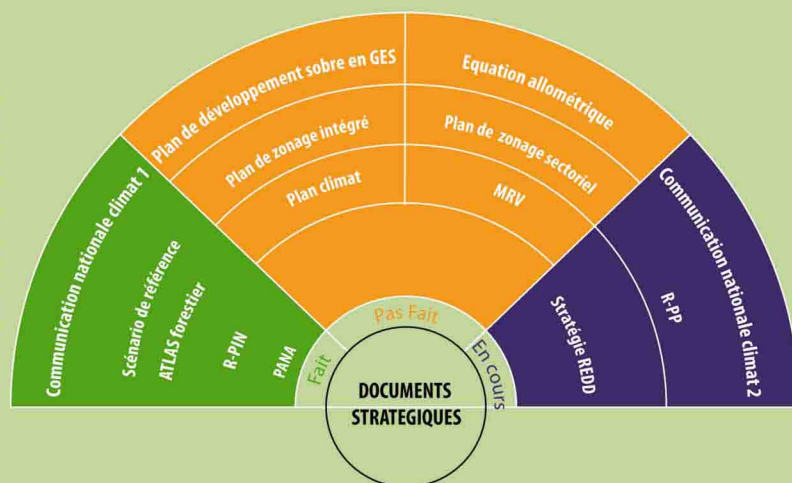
Communication nationale climat 1
Scénario de référence
ATLAS forestier
R-PIN
PANA

Plan de développement sobre en GES
Plan de zonage intégré
Plan climat

Equation allométrique
Plan de zonage sectoriel
MRV

Communication nationale climat 2
R-PP
Stratégie REDD

Fait
Pas Fait
En cours

DOCUMENTS STRATEGIQUES